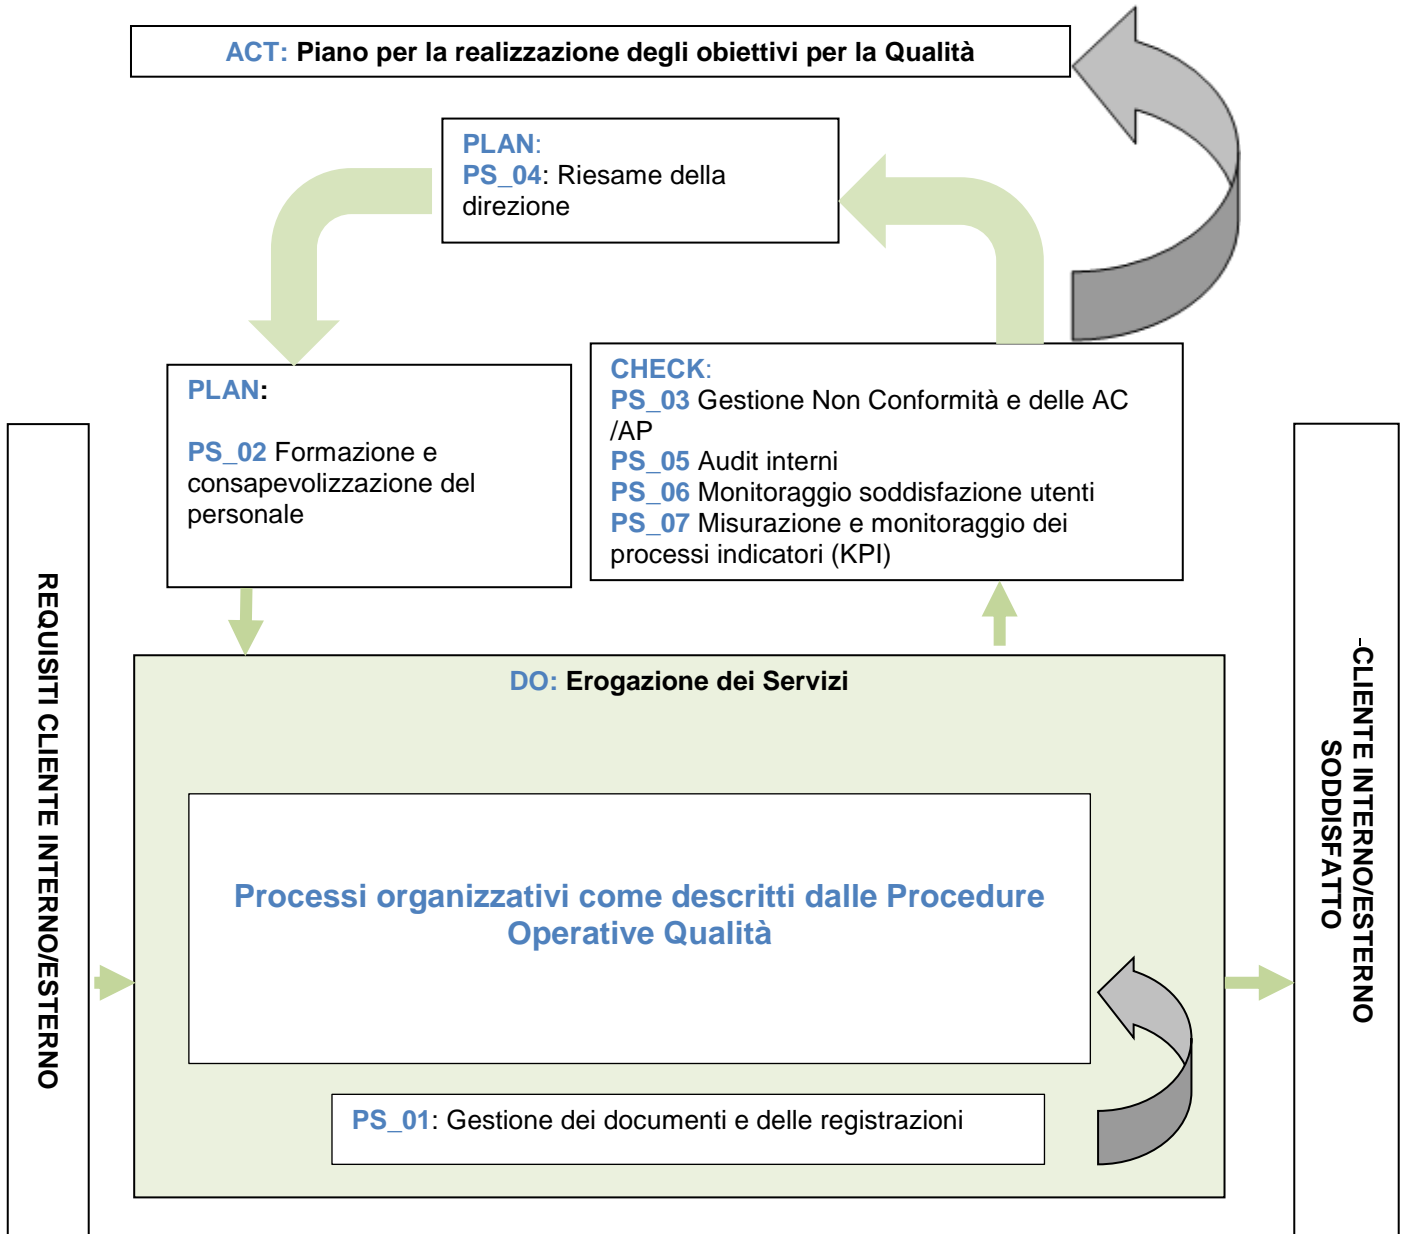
ACT: Piano per la realizzazione degli obiettivi per la Qualità

PLAN:
PS_04: Riesame della direzione

PLAN:

PS_02 Formazione e consapevolizzazione del personale

CHECK:
PS_03 Gestione Non Conformità e delle AC /AP
PS_05 Audit interni
PS_06 Monitoraggio soddisfazione utenti
PS_07 Misurazione e monitoraggio dei processi indicatori (KPI)

REQUISITI CLIENTE INTERNO/ESTERNO

DO: Erogazione dei Servizi

Processi organizzativi come descritti dalle Procedure Operative Qualità

PS_01: Gestione dei documenti e delle registrazioni

-CLIENTE INTERNO/ESTERNO SODDISFATTO